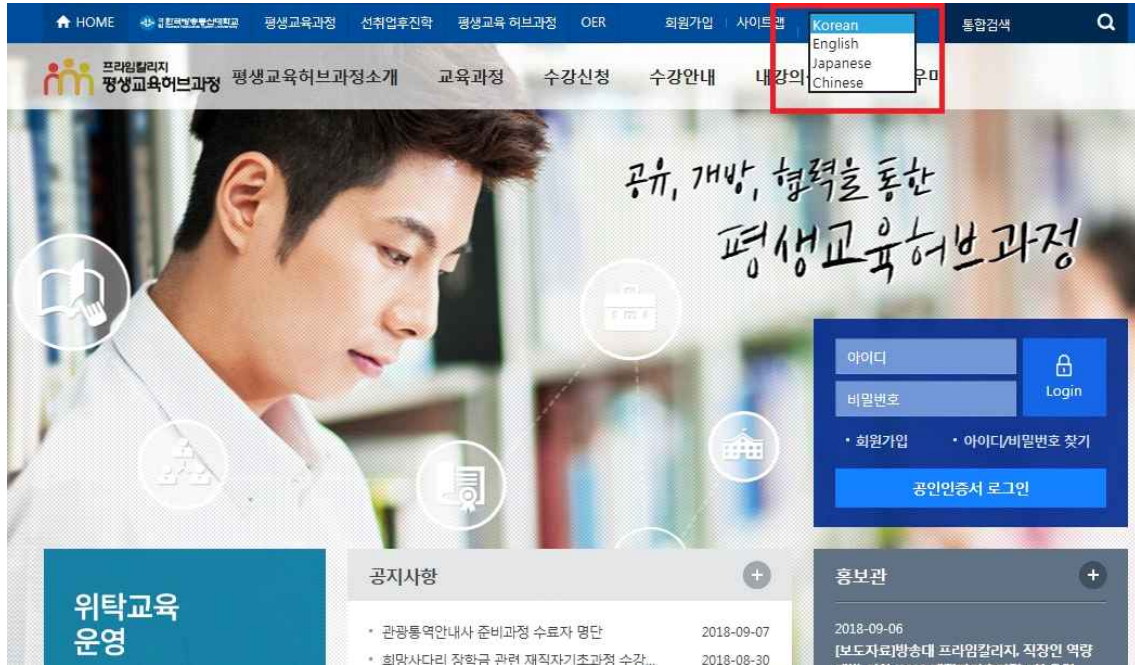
HOME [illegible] 평생교육과정 선취업후진학 평생교육 허브과정 OER 회원가입 사이트맵 Korean English Japanese Chinese 통합검색

프라임칼리지 평생교육허브과정 평생교육허브과정소개 교육과정 수강신청 수강안내 내강의 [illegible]

공유, 개방, 협력을 통한
평생교육허브과정

아이디
비밀번호
Login
• 회원가입 • 아이디/비밀번호 찾기
공인인증서 로그인

위탁교육
운영

공지사항
• 관광통역안내사 준비과정 수료자 명단 2018-09-07
• 희망사다리 장학금 관련 재직자기초과정 수강... 2018-08-30

홍보관
2018-09-06
[보도자료]방송대 프라임칼리지, 직장인 역량 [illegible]